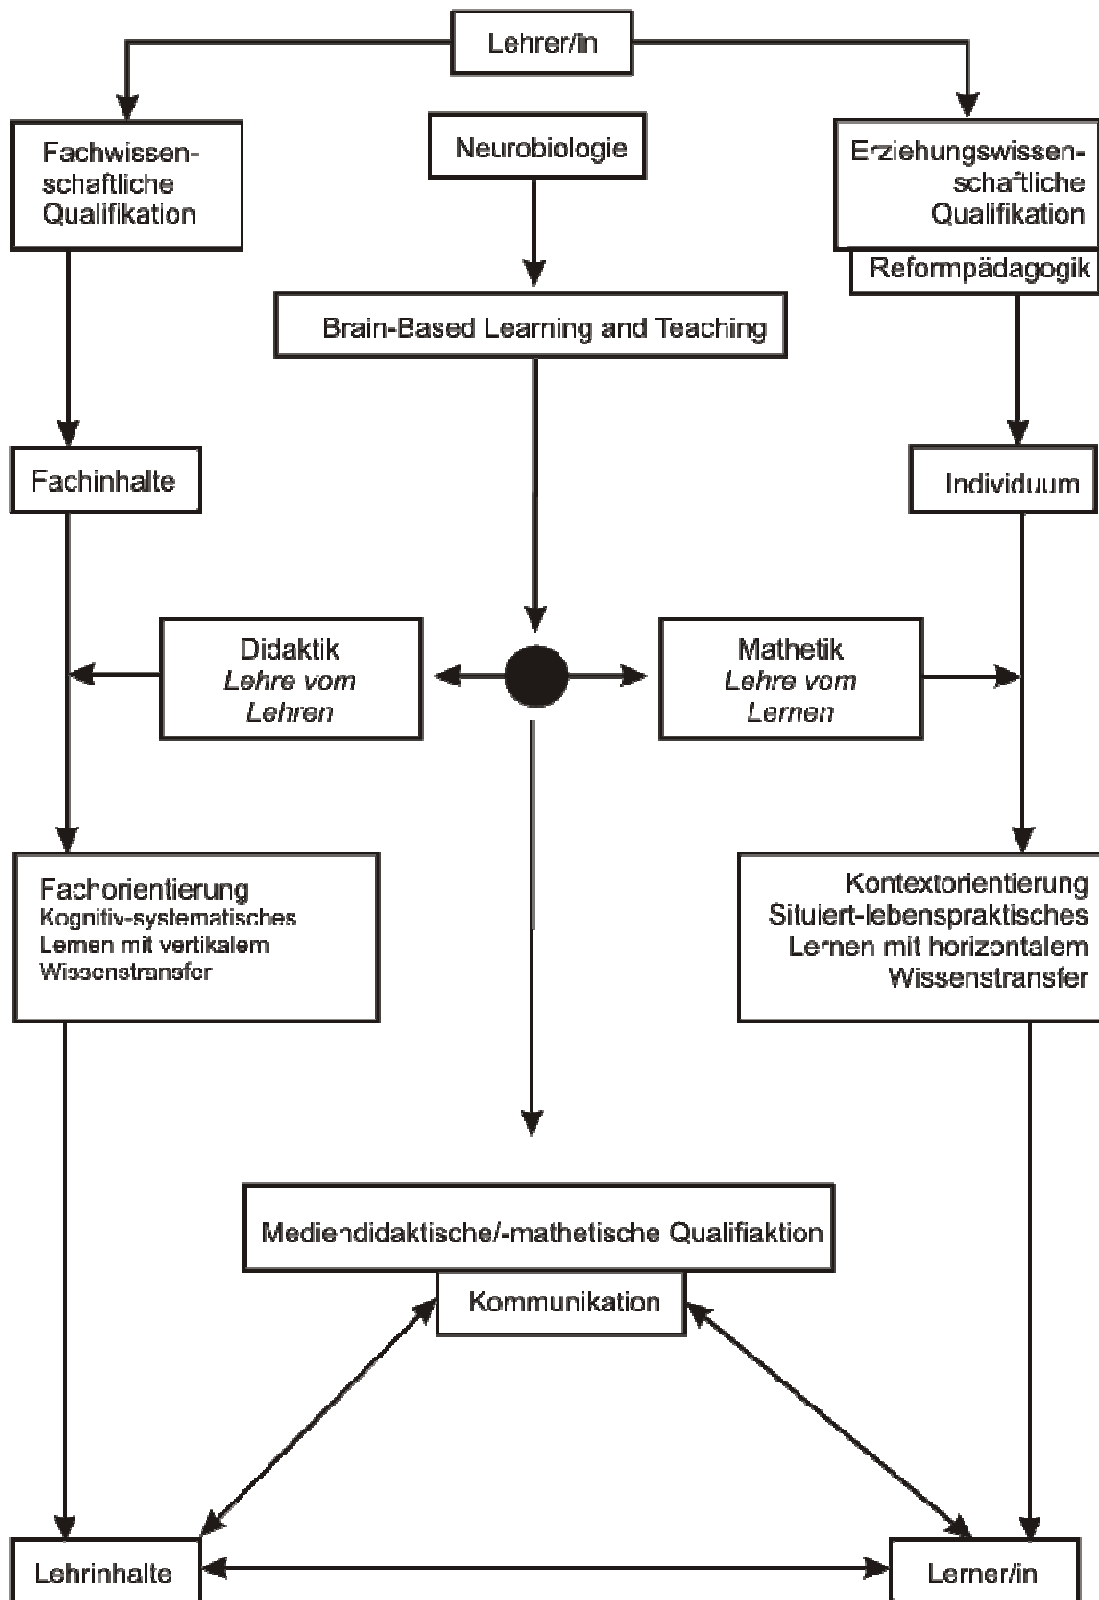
Lehrer/in

Fachwissenschaftliche Qualifikation

Neurobiologie

Erziehungswissenschaftliche Qualifikation

Reformpädagogik

Brain-Based Learning and Teaching

Fachinhalte

Individuum

Didaktik
*Lehre vom Lehren*

Mathetik
*Lehre vom Lernen*

Fachorientierung
Kognitiv-systematisches Lernen mit vertikalem Wissenstransfer

Kontextorientierung
Situiert-lebenspraktisches Lernen mit horizontalem Wissenstransfer

Mediendidaktische/-mathetische Qualifiaktion

Kommunikation

Lehrinhalte

Lerner/in